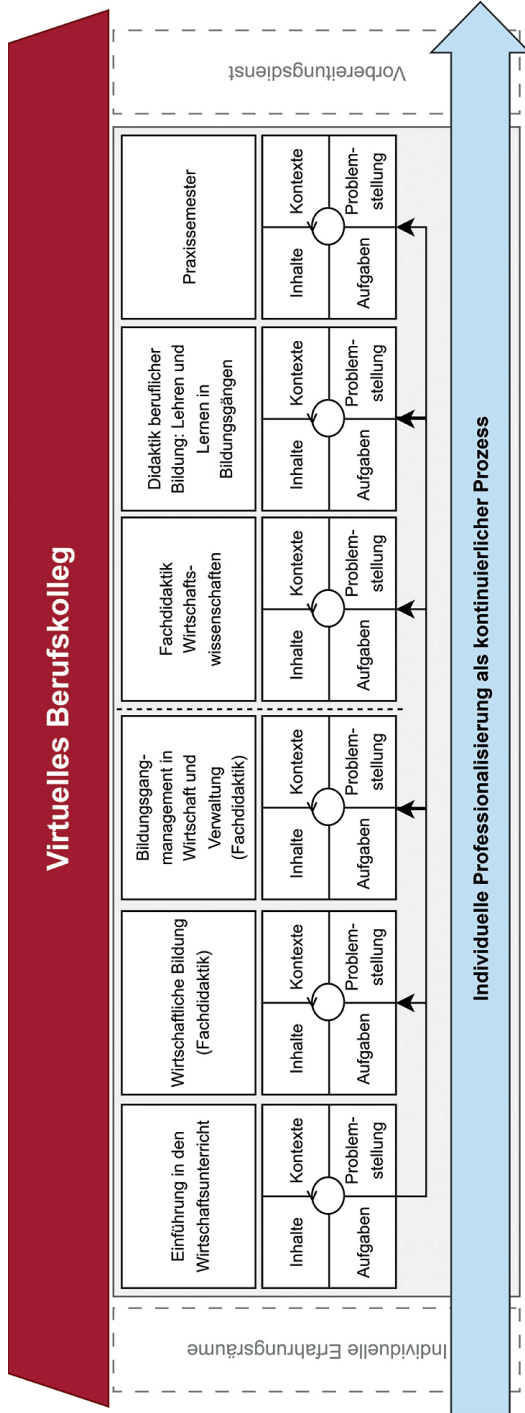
Virtuelles Berufskolleg

Individuelle Erfahrungsräume

Vorbereitungsdienst

Einführung in den Wirtschaftsunterricht

Inhalte | Kontexte | Aufgaben | Problemstellung

Wirtschaftliche Bildung (Fachdidaktik)

Inhalte | Kontexte | Aufgaben | Problemstellung

Bildungsgangmanagement in Wirtschaft und Verwaltung (Fachdidaktik)

Inhalte | Kontexte | Aufgaben | Problemstellung

Fachdidaktik Wirtschaftswissenschaften

Inhalte | Kontexte | Aufgaben | Problemstellung

Didaktik beruflicher Bildung: Lehren und Lernen in Bildungsgängen

Inhalte | Kontexte | Aufgaben | Problemstellung

Praxissemester

Inhalte | Kontexte | Aufgaben | Problemstellung

Individuelle Professionalisierung als kontinuierlicher Prozess